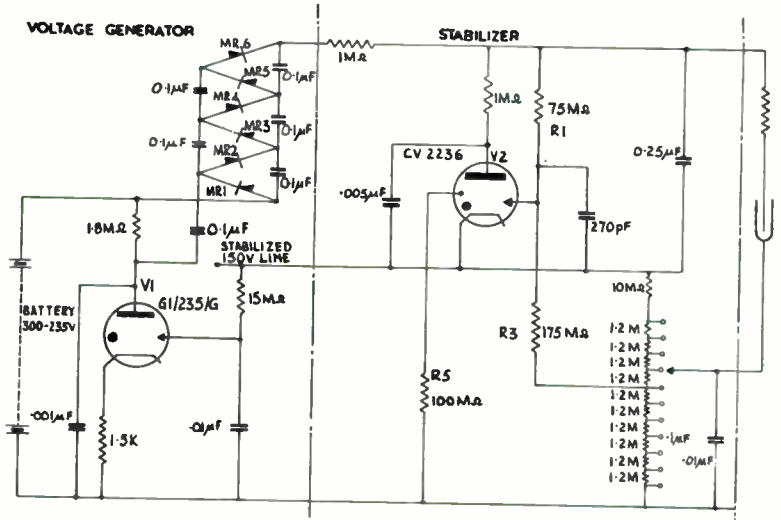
VOLTAGE GENERATOR

STABILIZER

MR6
MR5
MR4
MR3
MR2
MR1
0·1μF
0·1μF
0·1μF
0·1μF
0·1μF
0·1μF
1MΩ
1MΩ
75MΩ
R1
CV 2236
V2
·005μF
270pF
0·25μF
1·8MΩ
STABILIZED 150V LINE
V1
G1/235/G
15MΩ
BATTERY 300-235V
·001μF
1·5K
·01μF
R5
100MΩ
R3
175MΩ
10MΩ
1·2M
1·2M
1·2M
1·2M
1·2M
1·2M
1·2M
1·2M
1·2M
1·2M
1·2M
·1μF
·01μF